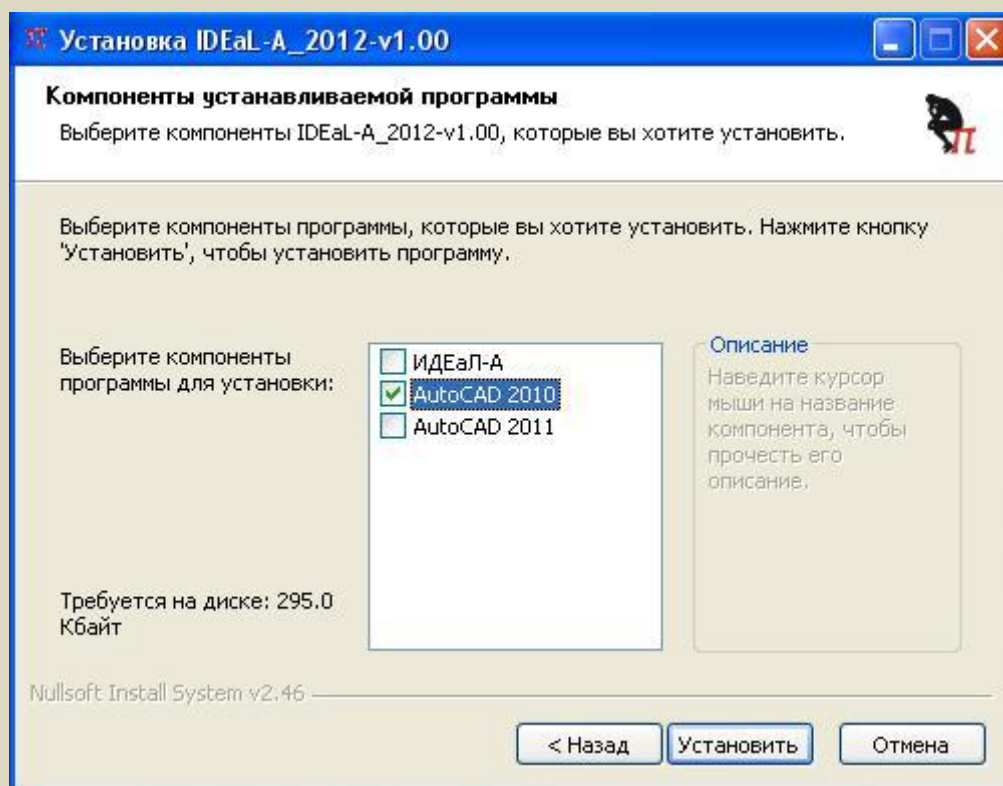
Установка IDEaL-A_2012-v1.00

Компоненты устанавливаемой программы

Выберите компоненты IDEaL-A_2012-v1.00, которые вы хотите установить.

Выберите компоненты программы, которые вы хотите установить. Нажмите кнопку 'Установить', чтобы установить программу.

Выберите компоненты программы для установки:

ИДЕаЛ-А
AutoCAD 2010
AutoCAD 2011

Описание
Наведите курсор мыши на название компонента, чтобы прочесть его описание.

Требуется на диске: 295.0 Кбайт

Nullsoft Install System v2.46

< Назад
Установить
Отмена